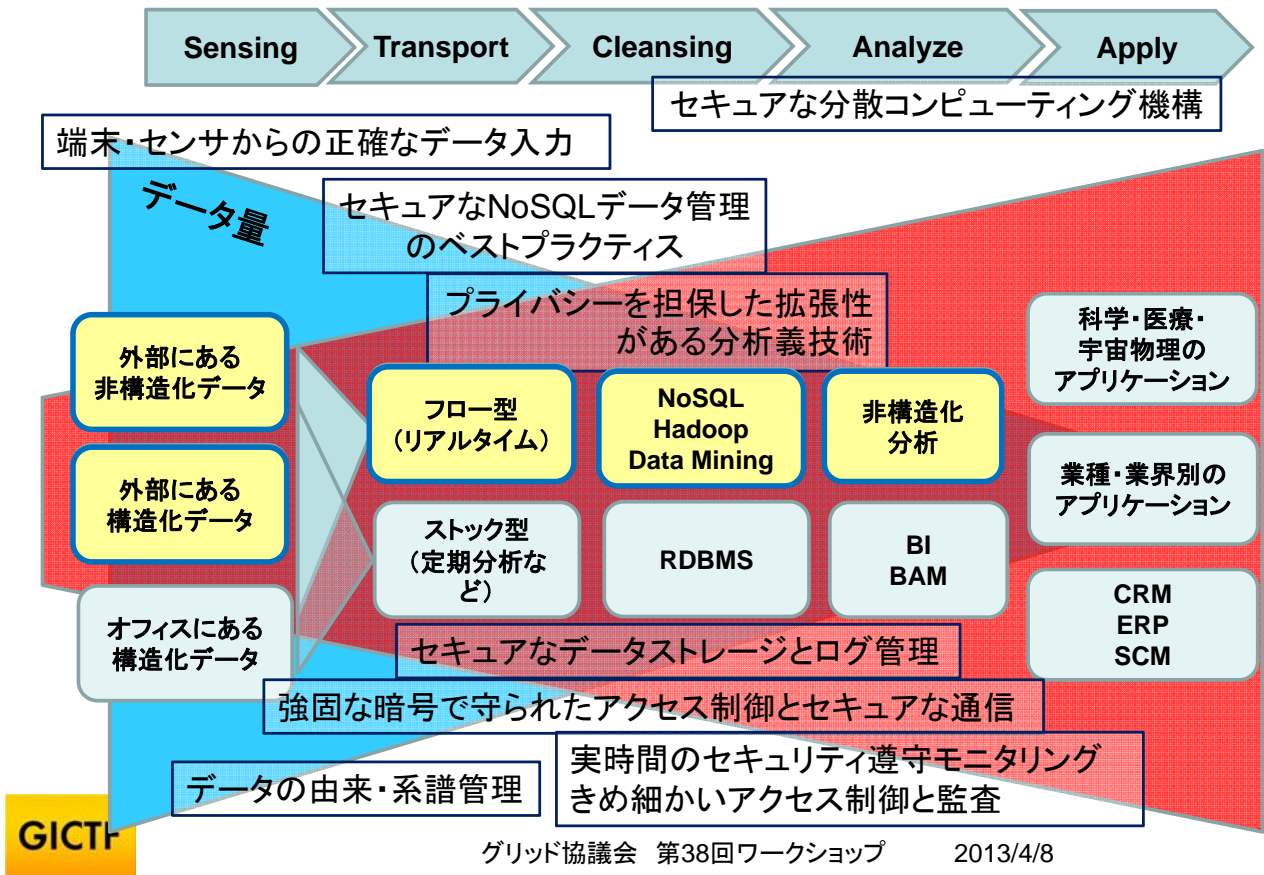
Sensing
Transport
Cleansing
Analyze
Apply

セキュアな分散コンピューティング機構

端末・センサからの正確なデータ入力

データ量

セキュアなNoSQLデータ管理のベストプラクティス

プライバシーを担保した拡張性がある分析義技術

外部にある非構造化データ

外部にある構造化データ

オフィスにある構造化データ

フロー型（リアルタイム）

NoSQL Hadoop Data Mining

非構造化分析

ストック型（定期分析など）

RDBMS

BI BAM

科学・医療・宇宙物理のアプリケーション

業種・業界別のアプリケーション

CRM ERP SCM

セキュアなデータストレージとログ管理

強固な暗号で守られたアクセス制御とセキュアな通信

実時間のセキュリティ遵守モニタリング
きめ細かいアクセス制御と監査

データの由来・系譜管理

GICTF

グリッド協議会　第38回ワークショップ　2013/4/8